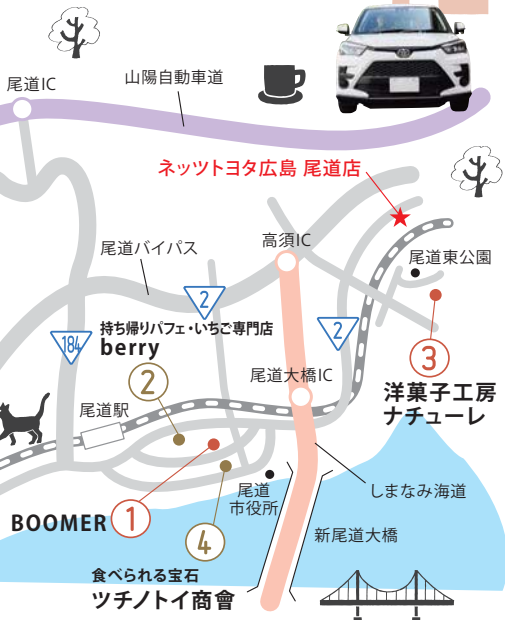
尾道IC

山陽自動車道

ネッツトヨタ広島 尾道店

高須IC

尾道バイパス

尾道東公園

2

184

持ち帰りパフェ・いちご専門店
berry

2

2

3

尾道大橋IC

洋菓子工房
ナチューレ

尾道駅

しまなみ海道

尾道
市役所

BOOMER 1

4

新尾道大橋

食べられる宝石
ツチノトイ商會